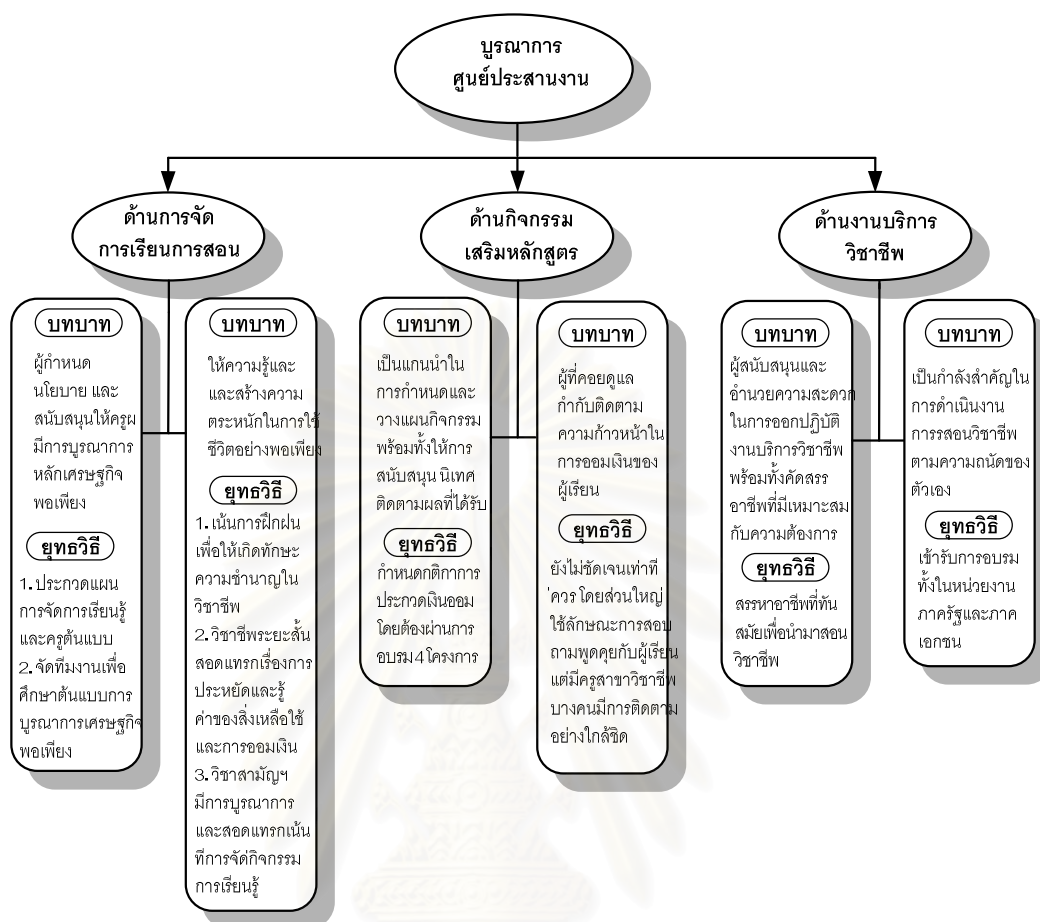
บูรณาการ
ศูนย์ประสานงาน

ด้านการจัดการเรียนการสอน

บทบาท
ผู้กำหนดนโยบาย และสนับสนุนให้ครูผมีการบูรณาการหลักเศรษฐกิจพอเพียง

ยุทธวิธี
1.ประกวดแผนการจัดการเรียนรู้และครูต้นแบบ
2.จัดทีมงานเพื่อศึกษาต้นแบบการบูรณาการเศรษฐกิจพอเพียง

บทบาท
ให้ความรู้และและสร้างความตระหนักในการใช้ชีวิตอย่างพอเพียง

ยุทธวิธี
1.เน้นการฝึกฝนเพื่อให้เกิดทักษะความชำนาญในวิชาชีพ
2.วิชาชีพระยะสั้นสอดแทรกเรื่องการประหยัดและรู้ค่าของสิ่งเหลือใช้และการออมเงิน
3.วิชาสามัญฯมีการบูรณาการและสอดแทรกเน้นที่การจัดกิจกรรมการเรียนรู้

ด้านกิจกรรมเสริมหลักสูตร

บทบาท
เป็นแกนนำในการกำหนดและวางแผนกิจกรรมพร้อมทั้งให้การสนับสนุน นิเทศติดตามผลที่ได้รับ

ยุทธวิธี
กำหนดกติกาการประกวดเงินออมโดยต้องผ่านการอบรม4โครงการ

บทบาท
ผู้ที่คอยดูแลกำกับติดตามความก้าวหน้าในการออมเงินของผู้เรียน

ยุทธวิธี
ยังไม่ชัดเจนเท่าที่ควร โดยส่วนใหญ่ใช้ลักษณะการสอบถามพูดคุยกับผู้เรียน แต่มีครูสาขาวิชาชีพบางคนมีการติดตามอย่างใกล้ชิด

ด้านงานบริการวิชาชีพ

บทบาท
ผู้สนับสนุนและอำนวยความสะดวกในการออกปฏิบัติงานบริการวิชาชีพพร้อมทั้งคัดสรรอาชีพที่มีเหมาะสมกับความต้องการ

ยุทธวิธี
สรรหาอาชีพที่ทันสมัยเพื่อนำมาสอนวิชาชีพ

บทบาท
เป็นกำลังสำคัญในการดำเนินงานการสอนวิชาชีพตามความถนัดของตัวเอง

ยุทธวิธี
เข้ารับการอบรมทั้งในหน่วยงานภาครัฐและภาคเอกชน